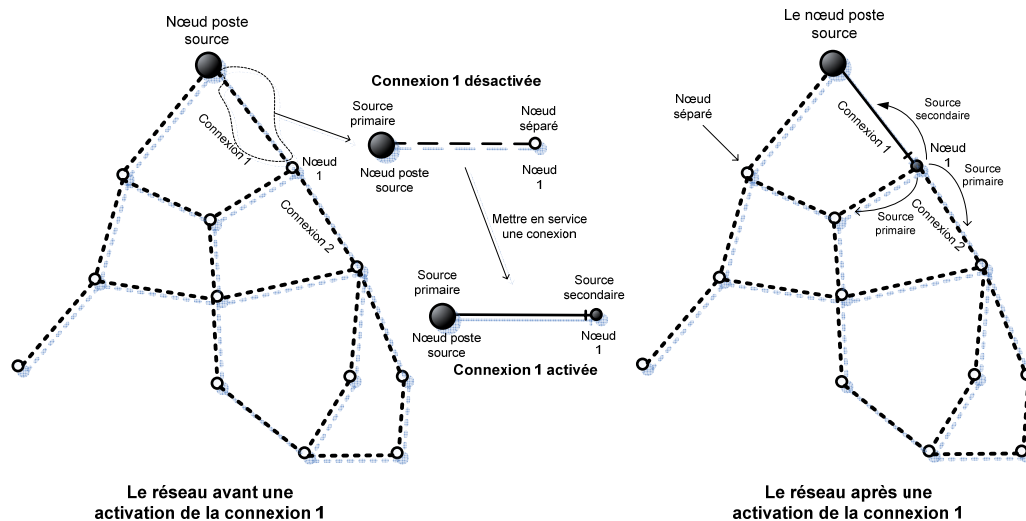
Nœud poste source

Connexion 1

Nœud 1

Connexion 2

Connexion 1 désactivée

Source primaire

Nœud séparé

Nœud poste source

Nœud 1

Mettre en service une conexion

Source primaire

Source secondaire

Nœud poste source

Nœud 1

Connexion 1 activée

Le réseau avant une activation de la connexion 1

Le nœud poste source

Nœud séparé

Source secondaire

Connexion 1

Nœud 1

Source primaire

Source primaire

Connexion 2

Le réseau après une activation de la connexion 1